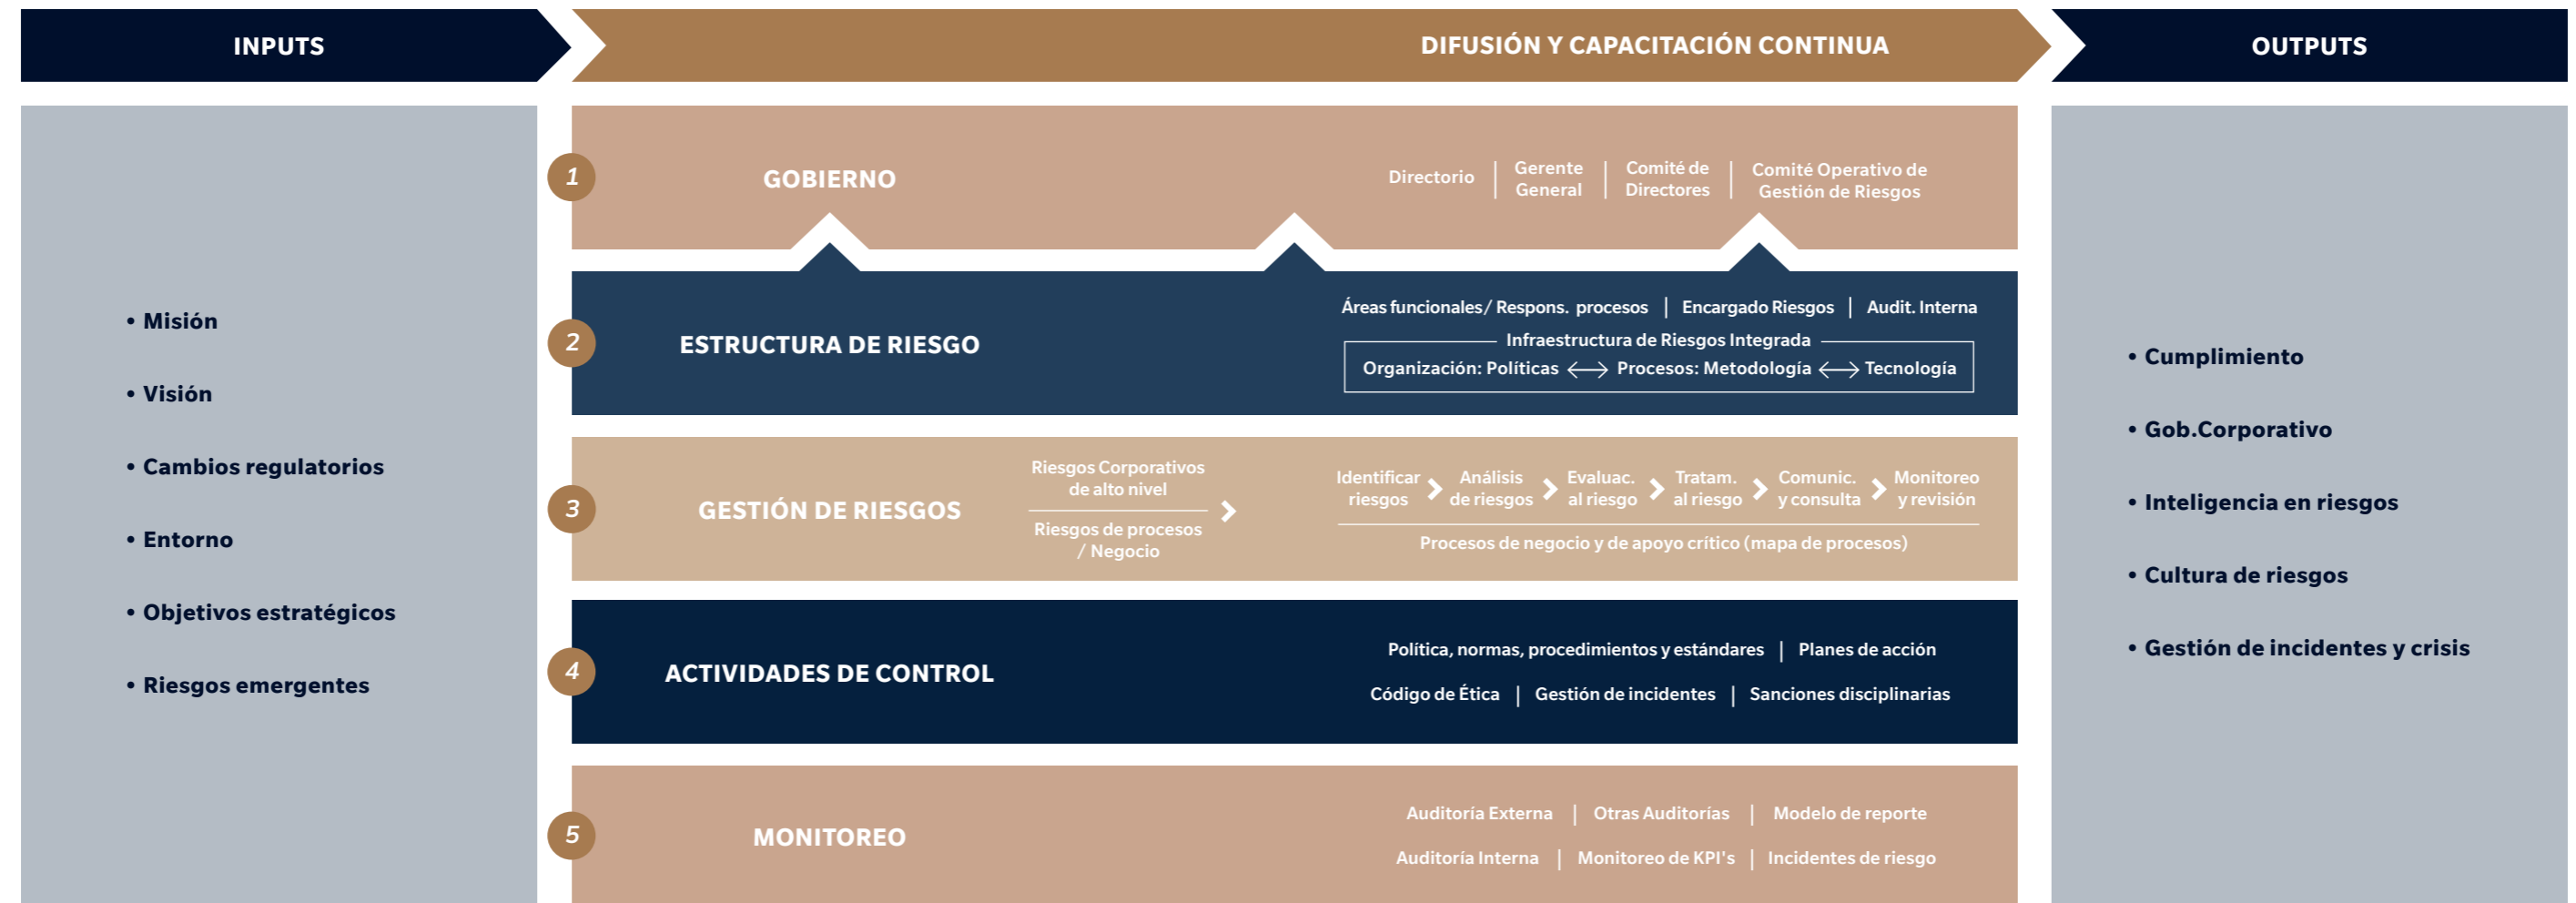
INPUTS

DIFUSIÓN Y CAPACITACIÓN CONTINUA

OUTPUTS

• Misión
• Visión
• Cambios regulatorios
• Entorno
• Objetivos estratégicos
• Riesgos emergentes

1 GOBIERNO

Directorio | Gerente General | Comité de Directores | Comité Operativo de Gestión de Riesgos

2 ESTRUCTURA DE RIESGO

Áreas funcionales/ Respons. procesos | Encargado Riesgos | Audit. Interna

Infraestructura de Riesgos Integrada

Organización: Políticas ⟷ Procesos: Metodología ⟷ Tecnología

3 GESTIÓN DE RIESGOS

Riesgos Corporativos de alto nivel

Riesgos de procesos / Negocio

Identificar riesgos › Análisis de riesgos › Evaluac. al riesgo › Tratam. al riesgo › Comunic. y consulta › Monitoreo y revisión

Procesos de negocio y de apoyo crítico (mapa de procesos)

4 ACTIVIDADES DE CONTROL

Política, normas, procedimientos y estándares | Planes de acción

Código de Ética | Gestión de incidentes | Sanciones disciplinarias

5 MONITOREO

Auditoría Externa | Otras Auditorías | Modelo de reporte

Auditoría Interna | Monitoreo de KPI's | Incidentes de riesgo

• Cumplimiento
• Gob.Corporativo
• Inteligencia en riesgos
• Cultura de riesgos
• Gestión de incidentes y crisis